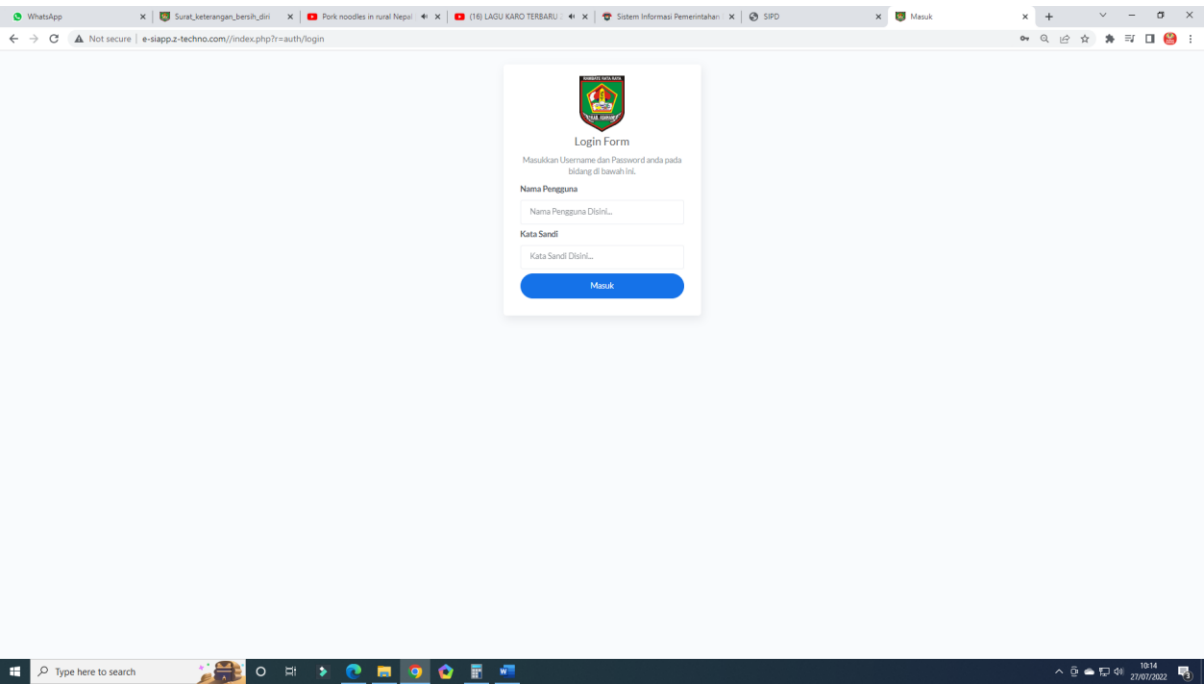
WhatsApp
Surat_keterangan_bersih_diri
Pork noodles in rural Nepal
(18) LAGU KARO TERBARU
Sistem Informasi Pemerintahan
SIPD
Masuk

Not secure | e-siapp.z-techno.com//index.php?r=auth/login

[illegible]

Login Form

Masukkan Username dan Password anda pada bidang di bawah ini.

Nama Pengguna

Nama Pengguna Disini...

Kata Sandi

Kata Sandi Disini...

Masuk

Type here to search

10:14
27/07/2022